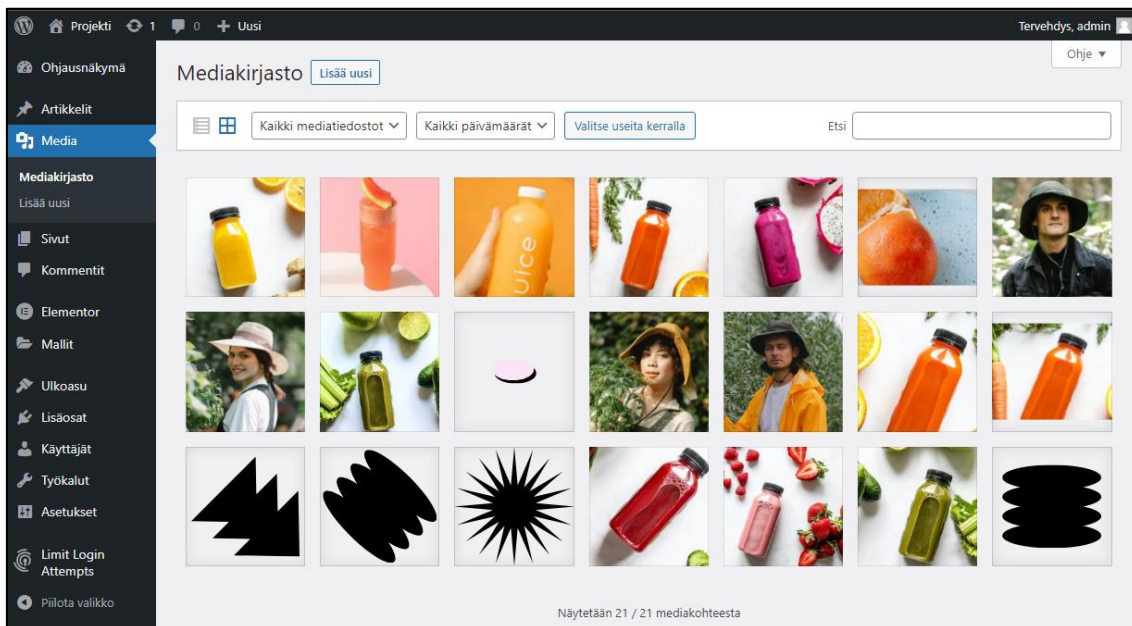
Projekti 1 0 Uusi
Tervehdys, admin
Ohje ▾
Ohjausnäkymä
Artikkelit
Media
Mediakirjasto
Lisää uusi
Sivut
Kommentit
Elementor
Mallit
Ulkoasu
Lisäosat
Käyttäjät
Työkalut
Asetukset
Limit Login Attempts
Piilota valikko

Mediakirjasto Lisää uusi
Kaikki mediatiedostot
Kaikki päivämäärät
Valitse useita kerralla
Etsi

Näytetään 21 / 21 mediakohteesta